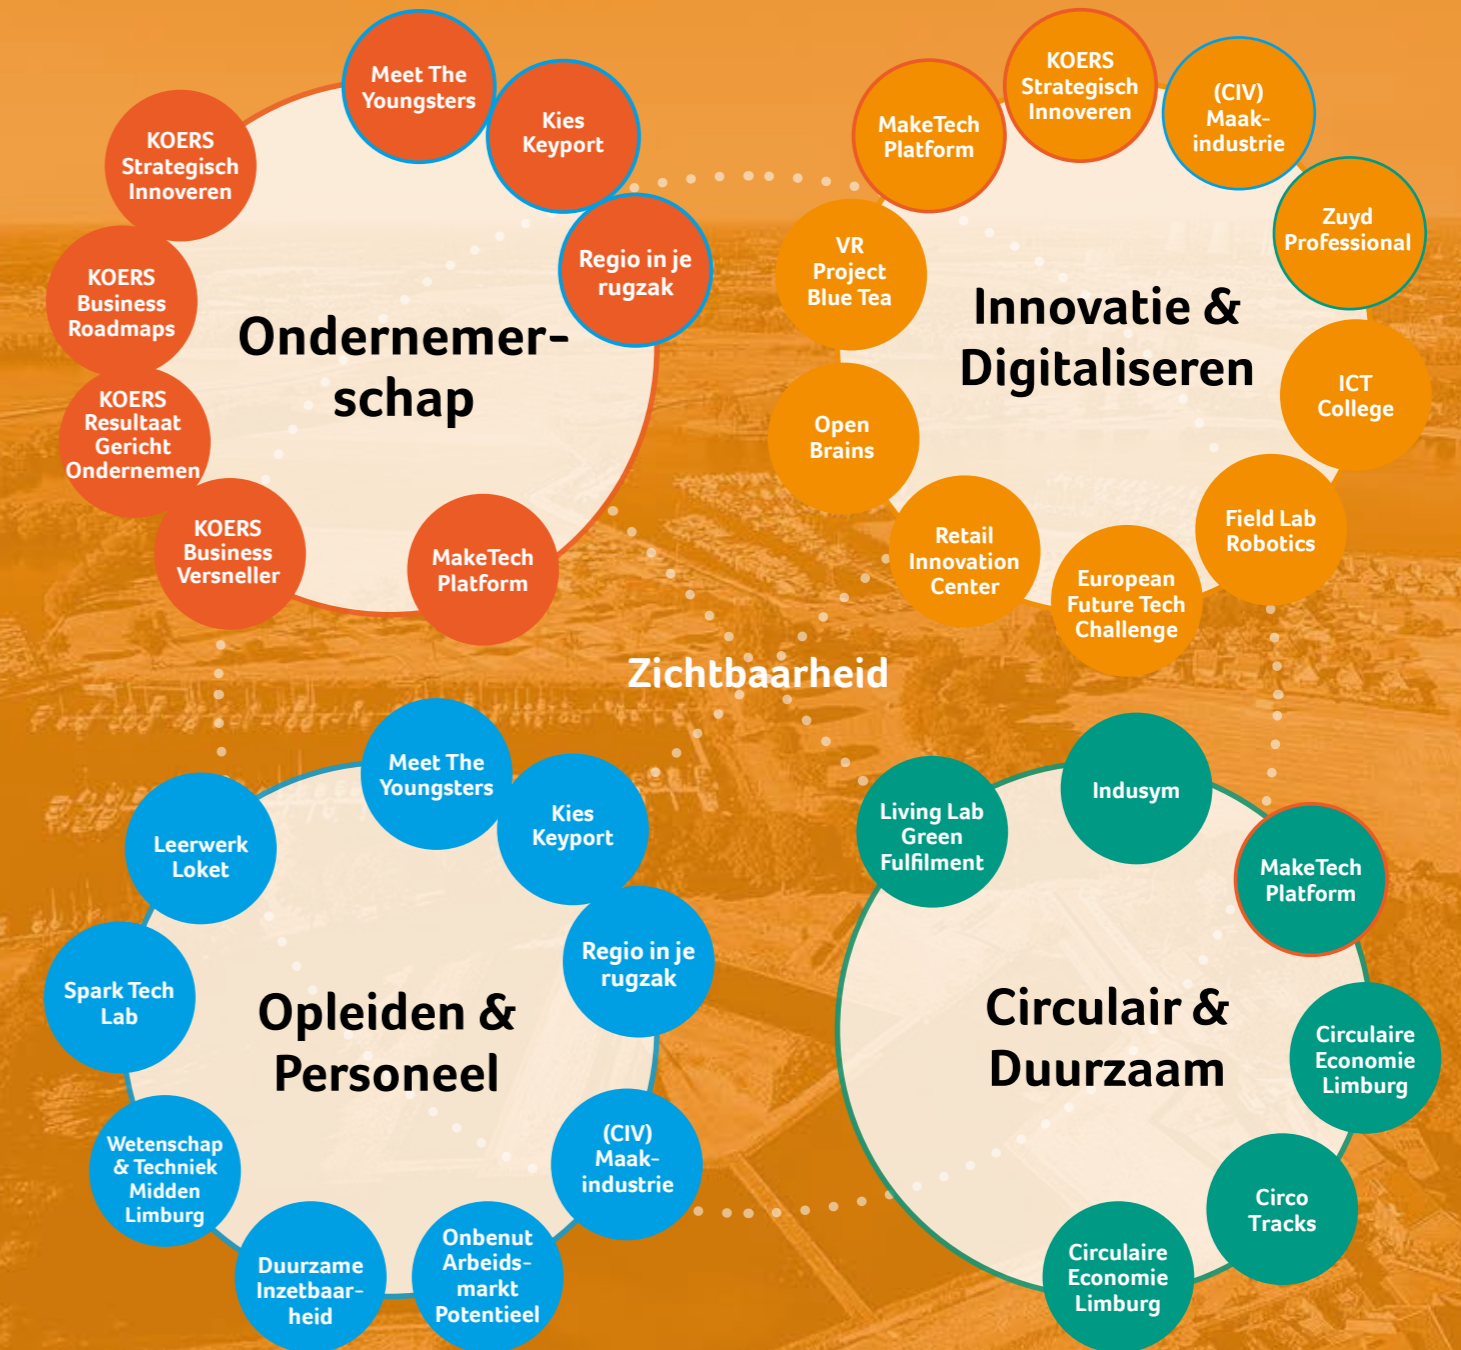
Meet The Youngsters

Kies Keyport

KOERS Strategisch Innoveren

Regio in je rugzak

KOERS Business Roadmaps

Ondernemerschap

KOERS Resultaat Gericht Ondernemen

KOERS Business Versneller

MakeTech Platform

KOERS Strategisch Innoveren

MakeTech Platform

(CIV) Maakindustrie

Zuyd Professional

VR Project Blue Tea

Innovatie & Digitaliseren

ICT College

Open Brains

Field Lab Robotics

Retail Innovation Center

European Future Tech Challenge

Zichtbaarheid

Meet The Youngsters

Kies Keyport

Leerwerk Loket

Regio in je rugzak

Spark Tech Lab

Opleiden & Personeel

(CIV) Maakindustrie

Wetenschap & Techniek Midden Limburg

Duurzame Inzetbaarheid

Onbenut Arbeidsmarkt Potentieel

Indusym

Living Lab Green Fulfilment

MakeTech Platform

Circulair & Duurzaam

Circulaire Economie Limburg

Circo Tracks

Circulaire Economie Limburg